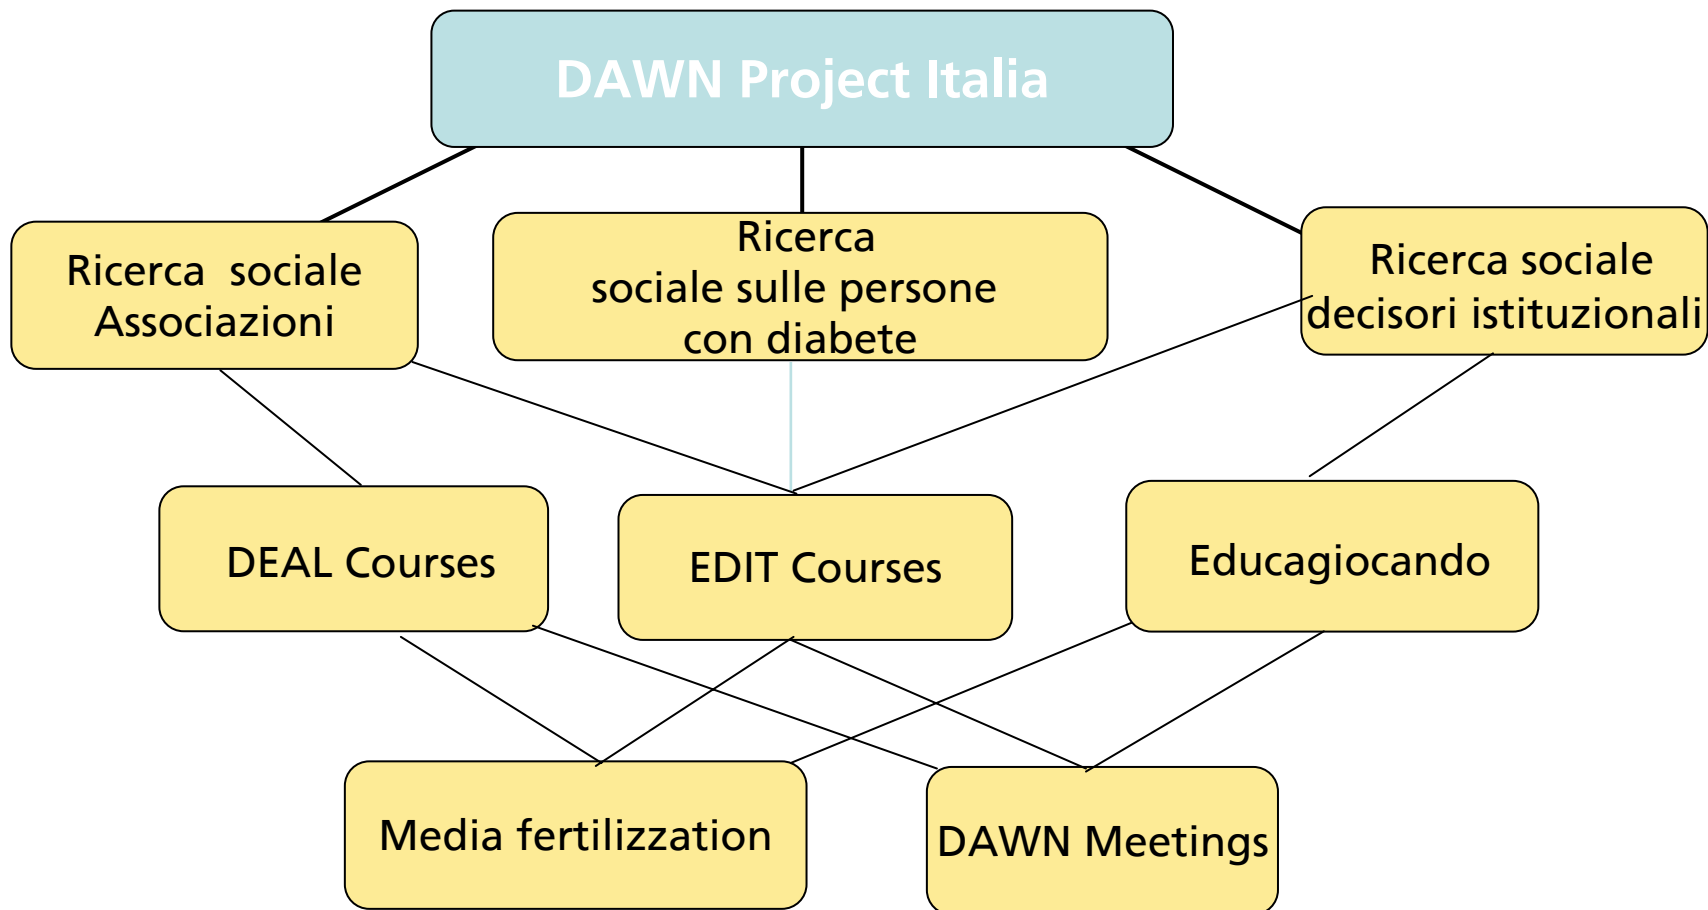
DAWN Project Italia

Ricerca sociale Associazioni

Ricerca sociale sulle persone con diabete

Ricerca sociale decisori istituzionali

DEAL Courses

EDIT Courses

Educagiocando

Media fertilizzation

DAWN Meetings